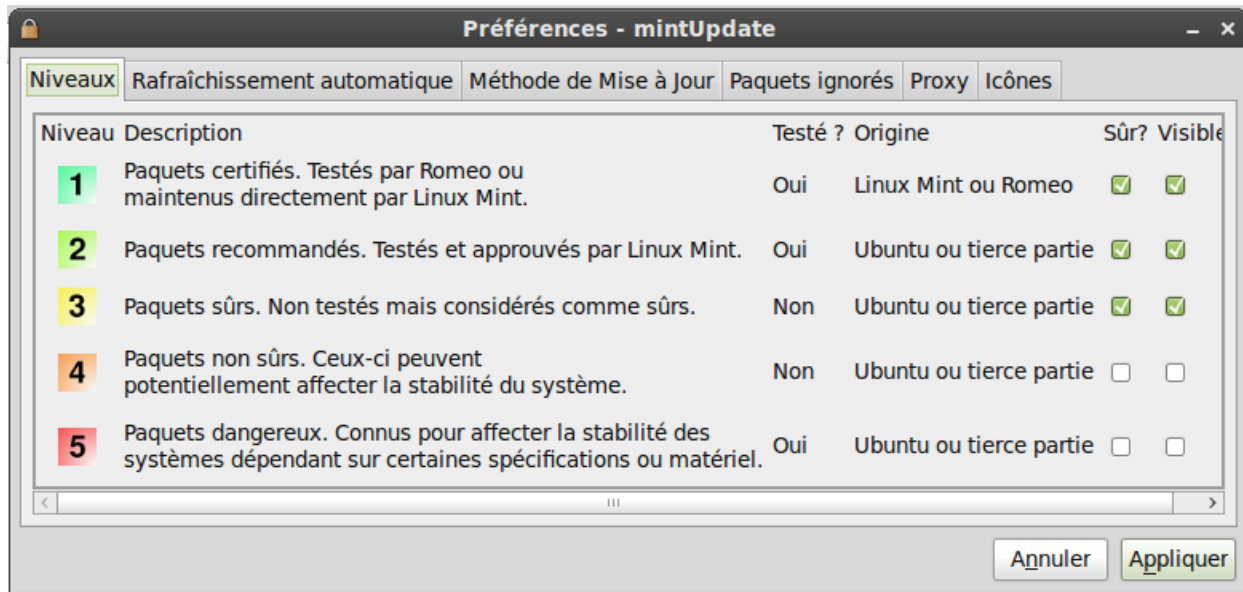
Préférences - mintUpdate

Niveaux | Rafraîchissement automatique | Méthode de Mise à Jour | Paquets ignorés | Proxy | Icônes

| Niveau | Description | Testé ? | Origine | Sûr? | Visible |
|---|---|---|---|---|---|
| 1 | Paquets certifiés. Testés par Romeo ou maintenus directement par Linux Mint. | Oui | Linux Mint ou Romeo | ☑ | ☑ |
| 2 | Paquets recommandés. Testés et approuvés par Linux Mint. | Oui | Ubuntu ou tierce partie | ☑ | ☑ |
| 3 | Paquets sûrs. Non testés mais considérés comme sûrs. | Non | Ubuntu ou tierce partie | ☑ | ☑ |
| 4 | Paquets non sûrs. Ceux-ci peuvent potentiellement affecter la stabilité du système. | Non | Ubuntu ou tierce partie | ☐ | ☐ |
| 5 | Paquets dangereux. Connus pour affecter la stabilité des systèmes dépendant sur certaines spécifications ou matériel. | Oui | Ubuntu ou tierce partie | ☐ | ☐ |

Annuler   Appliquer